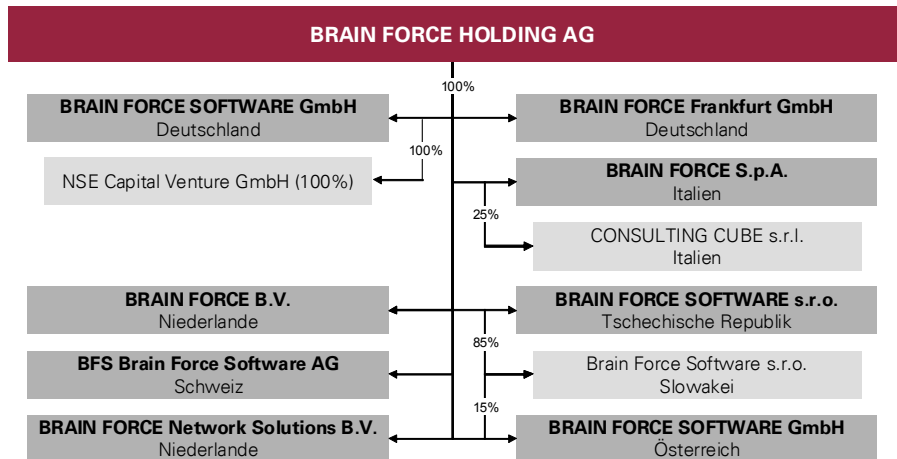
BRAIN FORCE HOLDING AG

100%

BRAIN FORCE SOFTWARE GmbH
Deutschland

BRAIN FORCE Frankfurt GmbH
Deutschland

100%

NSE Capital Venture GmbH (100%)

BRAIN FORCE S.p.A.
Italien

25%

CONSULTING CUBE s.r.l.
Italien

BRAIN FORCE B.V.
Niederlande

BRAIN FORCE SOFTWARE s.r.o.
Tschechische Republik

85%

BFS Brain Force Software AG
Schweiz

Brain Force Software s.r.o.
Slowakei

15%

BRAIN FORCE Network Solutions B.V.
Niederlande

BRAIN FORCE SOFTWARE GmbH
Österreich